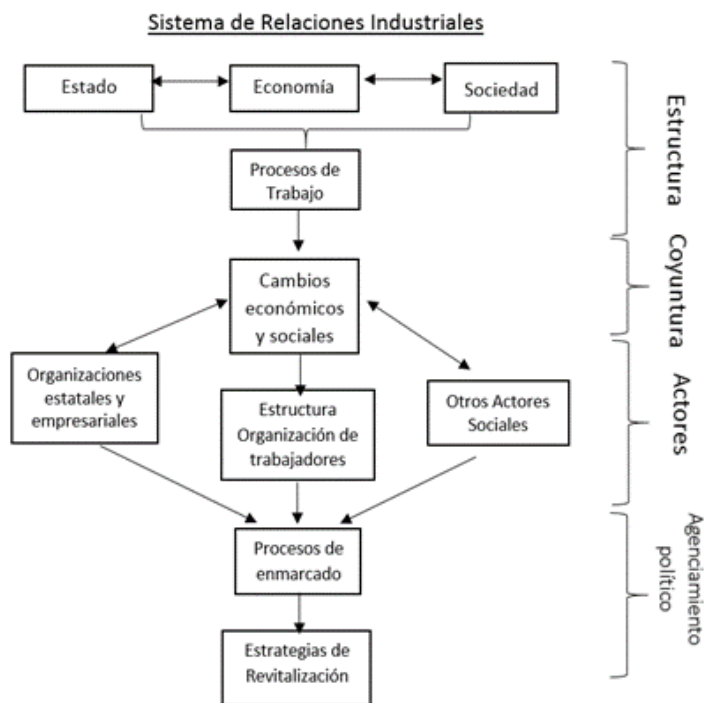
Sistema de Relaciones Industriales

Estado

Economía

Sociedad

Procesos de Trabajo

Cambios económicos y sociales

Organizaciones estatales y empresariales

Estructura Organización de trabajadores

Otros Actores Sociales

Procesos de enmarcado

Estrategias de Revitalización

Estructura

Coyuntura

Actores

Agenciamiento político